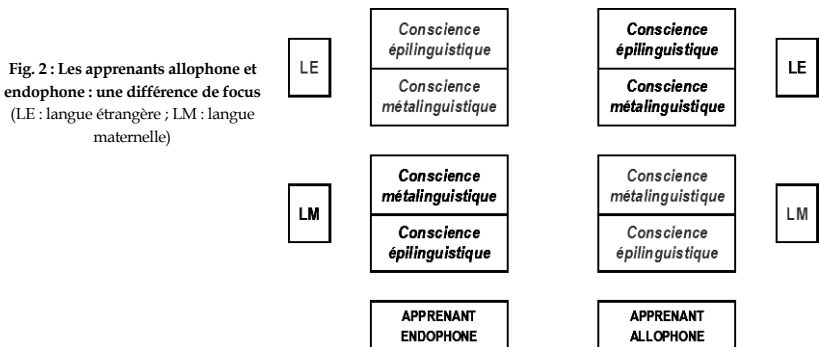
**Fig. 2 : Les apprenants allophone et endophone : une différence de focus** (LE : langue étrangère ; LM : langue maternelle)

LE

Conscience épilinguistique

Conscience métalinguistique

Conscience épilinguistique

Conscience métalinguistique

LE

LM

Conscience métalinguistique

Conscience épilinguistique

Conscience métalinguistique

Conscience épilinguistique

LM

APPRENANT ENDOPHONE

APPRENANT ALLOPHONE